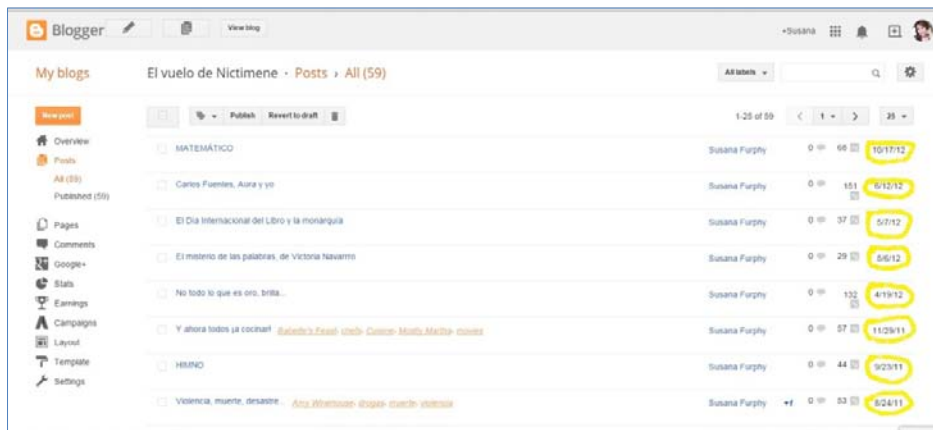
Blogger View blog +Susana

My blogs El vuelo de Nictimene › Posts › All (59) All labels

New post

Overview
Posts
All (59)
Published (59)
Pages
Comments
Google+
Stats
Earnings
Campaigns
Layout
Template
Settings

Publish Revert to draft 1-25 of 59 1 25

| | | | | |
|---|---|---|---|---|
| MATEMÁTICO | Susana Furphy | 0 | 66 | 10/17/12 |
| Carlos Fuentes, Aura y yo | Susana Furphy | 0 | 151 | 6/12/12 |
| El Día Internacional del Libro y la monarquía | Susana Furphy | 0 | 37 | 5/7/12 |
| El misterio de las palabras, de Victoria Navarro | Susana Furphy | 0 | 29 | 5/6/12 |
| No todo lo que es oro, brilla... | Susana Furphy | 0 | 132 | 4/19/12 |
| Y ahora todos ¡a cocinar! Babette's Feast, chefs, Cuisine, Molly Martha, movies | Susana Furphy | 0 | 57 | 11/29/11 |
| HIMNO | Susana Furphy | 0 | 44 | 9/23/11 |
| Violencia, muerte, desastre... Amy Winehouse, drogas, muerte, violencia | Susana Furphy | +1 0 | 53 | 8/24/11 |